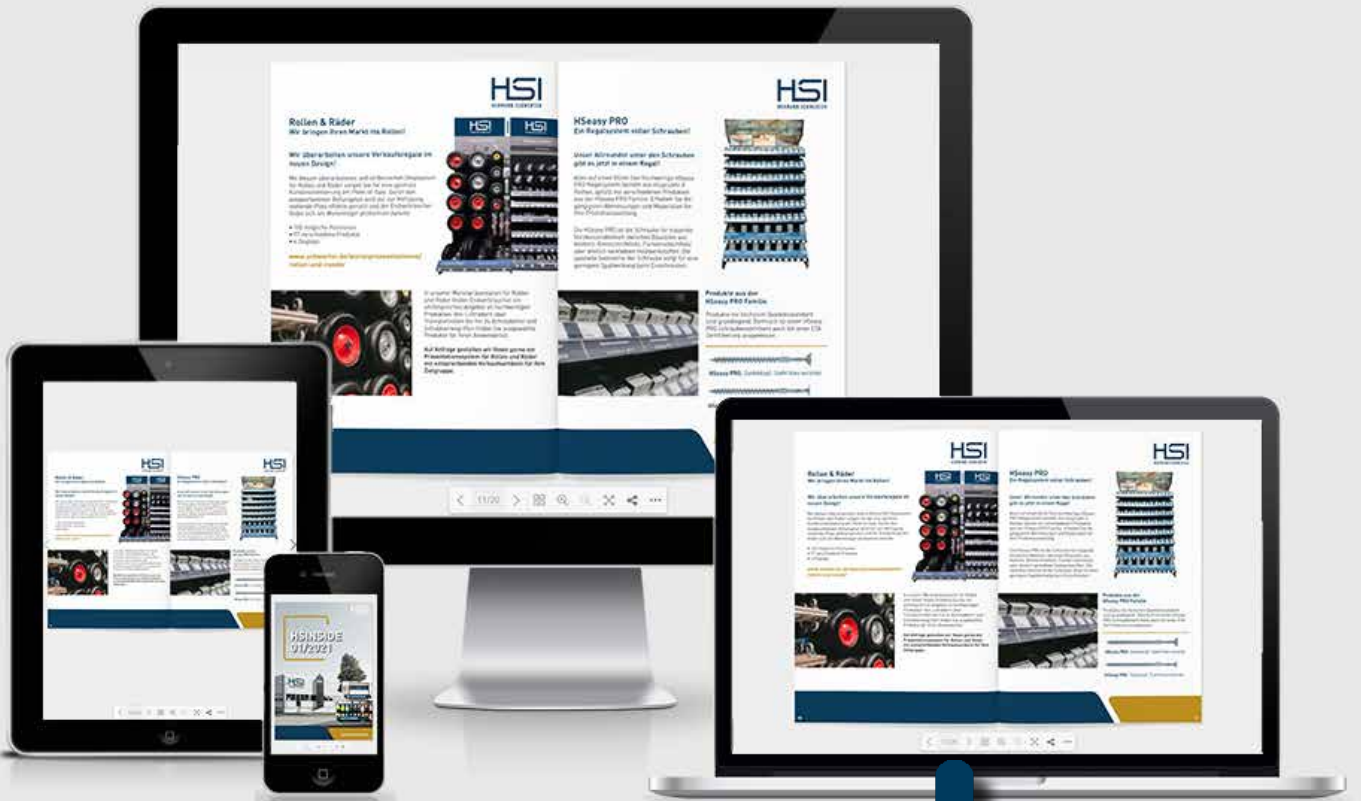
HSI
HEIMANN SCHRAUBEN

Rollen & Räder
Wir bringen Ihren Markt ins Rollen!

Wir überarbeiten unsere Verkaufsregale im neuen Design!

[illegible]

HSI
HEIMANN SCHRAUBEN

HSeasy PRO
Ein Regalsystem voller Schrauben!

Unser Allrounder unter den Schrauben gibt es jetzt in einem Regal!

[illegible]

Produkte aus der HSeasy PRO Familie

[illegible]

11/20

HSINSIDE
01/2021